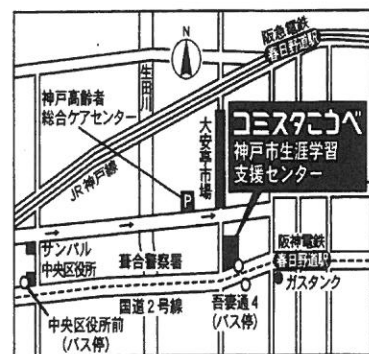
N

阪急電鉄
春日野道駅

生田川

神戸高齢者
総合ケアセンター

大安亭市場

コミスタこうべ
神戸市生涯学習
支援センター

JR神戸線

P

サンパル
中央区役所

葺合警察署

阪神電鉄
春日野道駅

ガスタンク

国道2号線

吾妻通4
(バス停)

中央区役所前
(バス停)